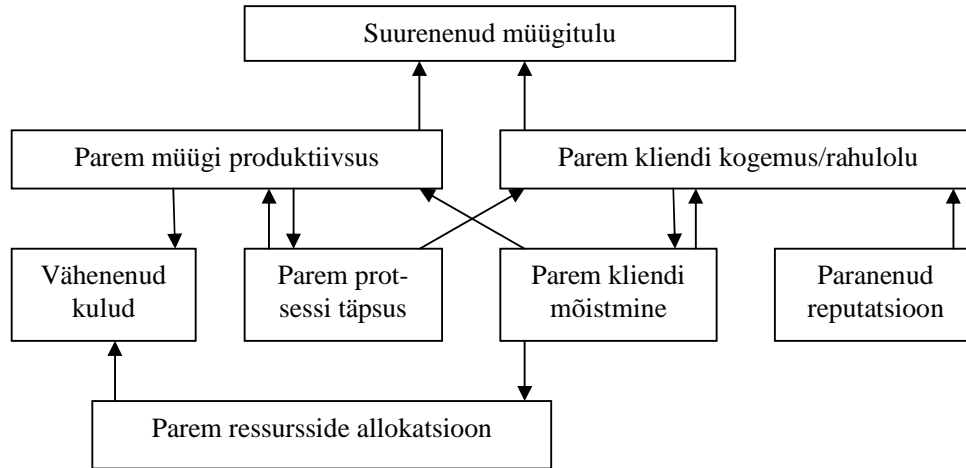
Suurenenud müügitulu

Parem müügi produktiivsus

Parem kliendi kogemus/rahulolu

Vähenenud kulud

Parem protsessi täpsus

Parem kliendi mõistmine

Paranenud reputatsioon

Parem ressursside allokatsioon